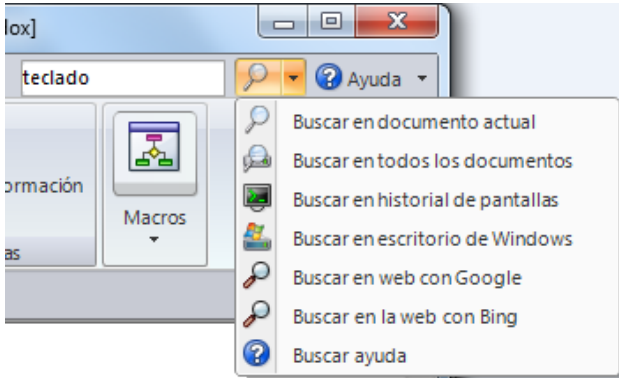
lox]

teclado

Ayuda

ormación

as

Macros

Buscar en documento actual

Buscar en todos los documentos

Buscar en historial de pantallas

Buscar en escritorio de Windows

Buscar en web con Google

Buscar en la web con Bing

Buscar ayuda